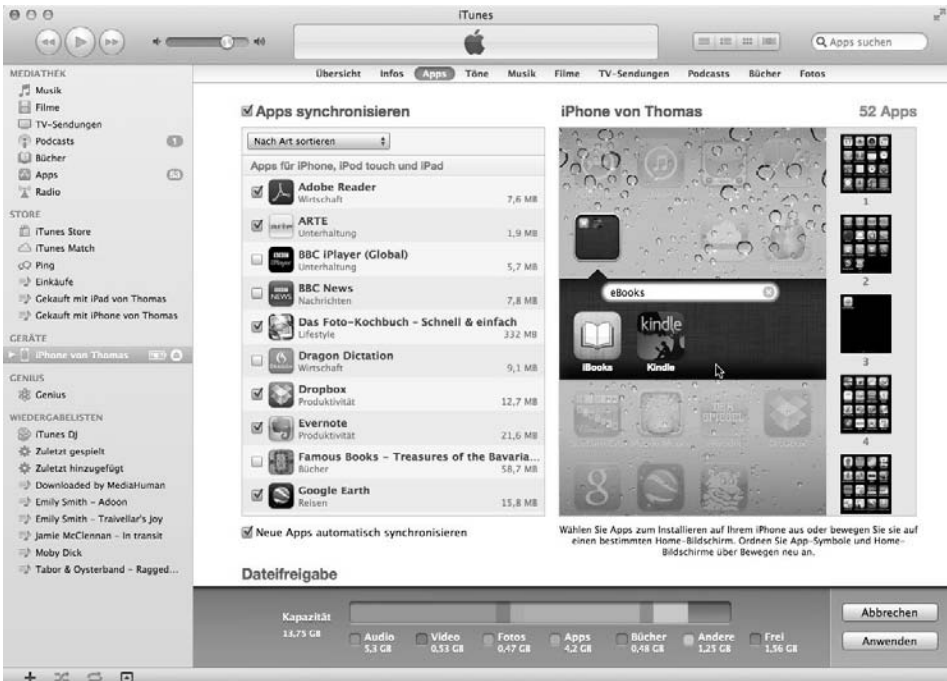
iTunes

Q Apps suchen

MEDIATHEK
Musik
Filme
TV-Sendungen
Podcasts
Bücher
Apps
Radio
STORE
iTunes Store
iTunes Match
Ping
Einkäufe
Gekauft mit iPad von Thomas
Gekauft mit iPhone von Thomas
GERÄTE
iPhone von Thomas
GENIUS
Genius
WIEDERGABELISTEN
iTunes DJ
Zuletzt gespielt
Zuletzt hinzugefügt
Downloaded by MediaHuman
Emily Smith - Adoon
Emily Smith - Traivellar's Joy
Jamie McClennan - In transit
Moby Dick
Tabor & Oysterband - Ragged...

Übersicht Infos Apps Töne Musik Filme TV-Sendungen Podcasts Bücher Fotos

Apps synchronisieren

Nach Art sortieren

Apps für iPhone, iPod touch und iPad

| App | Kategorie | Größe |
|---|---|---|
| Adobe Reader | Wirtschaft | 7,6 MB |
| ARTE | Unterhaltung | 1,9 MB |
| BBC iPlayer (Global) | Unterhaltung | 5,7 MB |
| BBC News | Nachrichten | 7,8 MB |
| Das Foto-Kochbuch - Schnell & einfach | Lifestyle | 332 MB |
| Dragon Dictation | Wirtschaft | 9,1 MB |
| Dropbox | Produktivität | 12,7 MB |
| Evernote | Produktivität | 21,6 MB |
| Famous Books - Treasures of the Bavaria... | Bücher | 58,7 MB |
| Google Earth | Reisen | 15,8 MB |

Neue Apps automatisch synchronisieren

iPhone von Thomas

52 Apps

eBooks

iBooks Kindle

1
2
3
4

Wählen Sie Apps zum Installieren auf Ihrem iPhone aus oder bewegen Sie sie auf einen bestimmten Home-Bildschirm. Ordnen Sie App-Symbole und Home-Bildschirme über Bewegen neu an.

Dateifreigabe

Kapazität
13,75 GB

Audio 5,3 GB
Video 0,53 GB
Fotos 0,47 GB
Apps 4,2 GB
Bücher 0,48 GB
Andere 1,25 GB
Frei 1,56 GB

Abbrechen
Anwenden